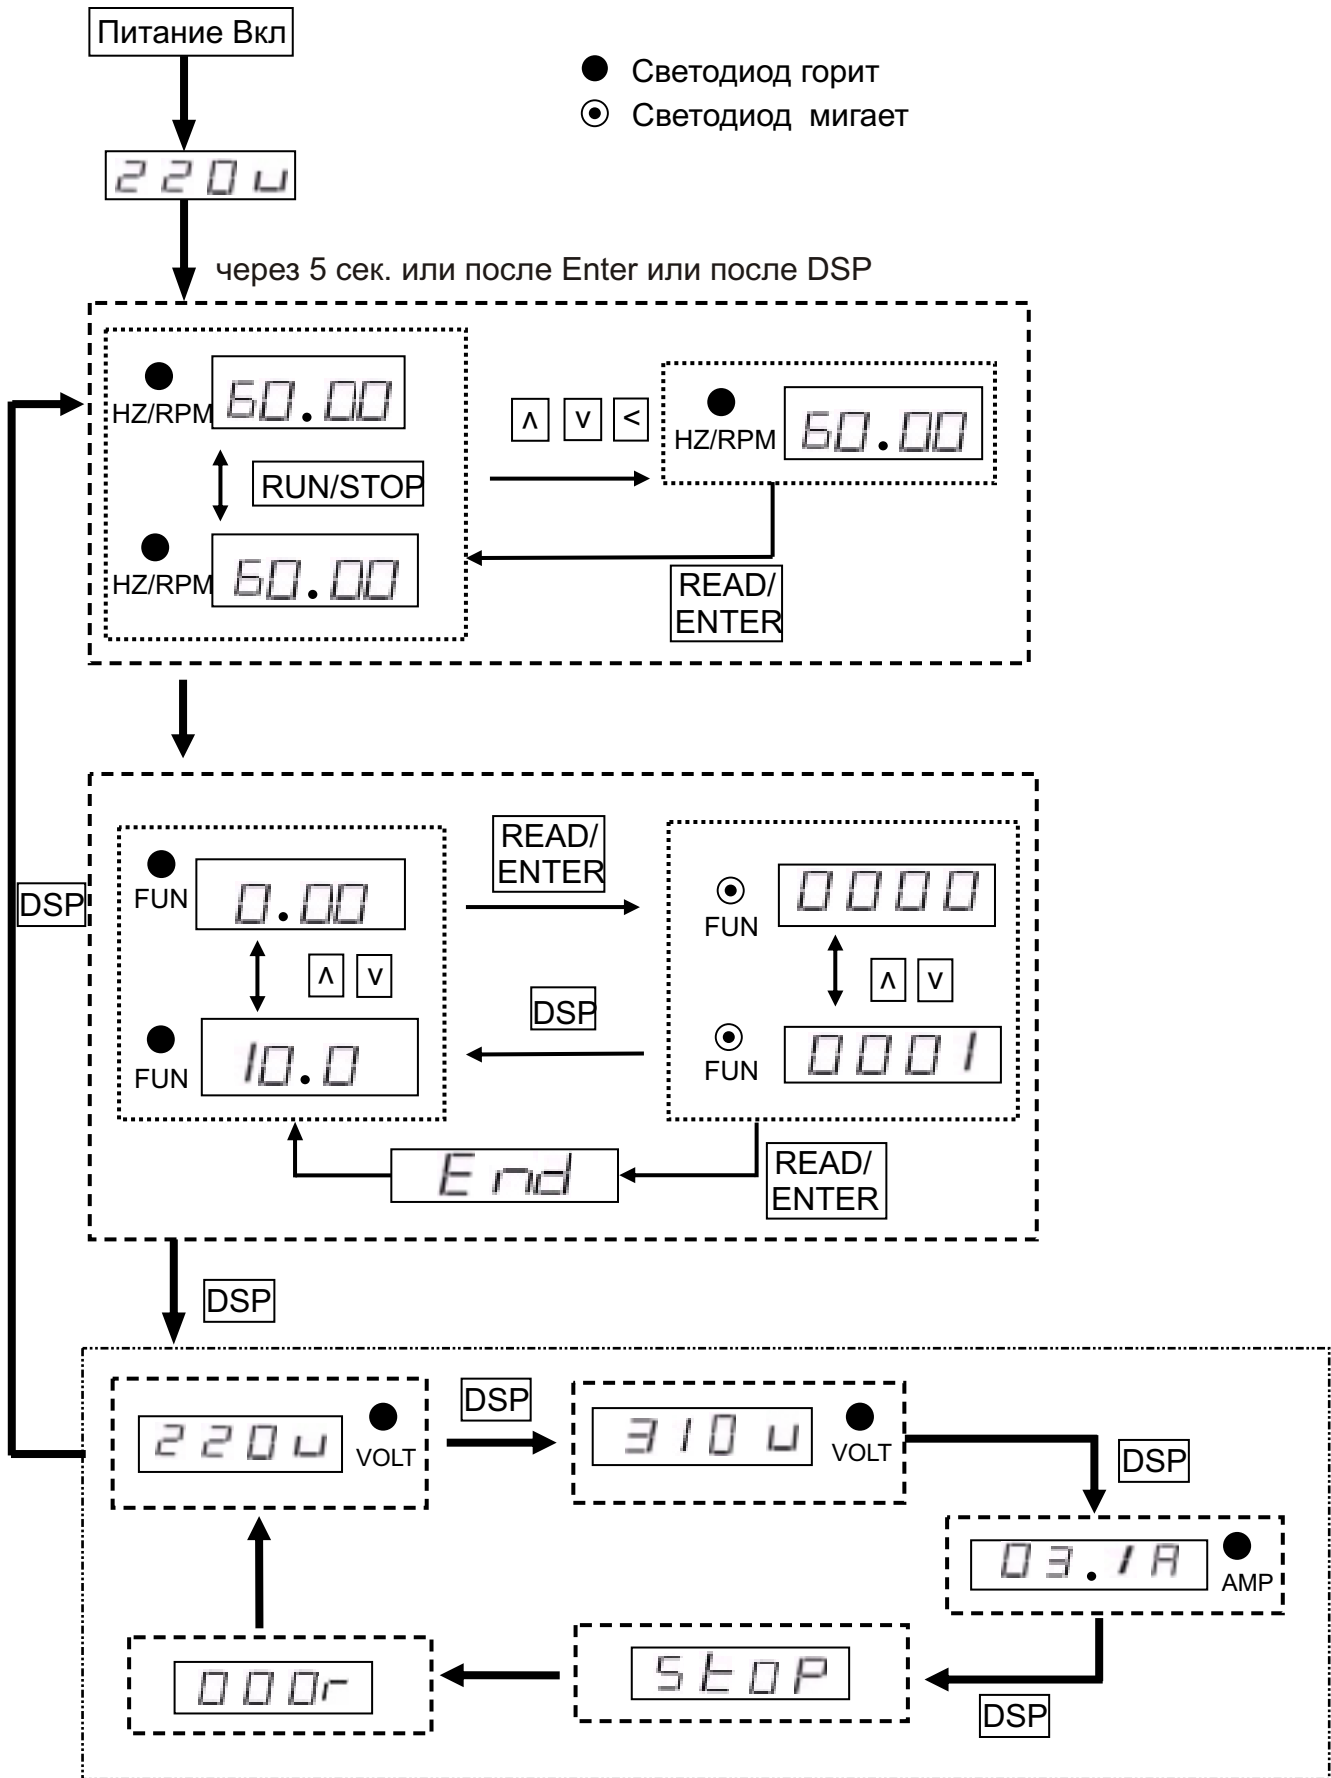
Питание Вкл

Светодиод горит
Светодиод мигает

220u

через 5 сек. или после Enter или после DSP

HZ/RPM 50.00

RUN/STOP

HZ/RPM 60.00

∧ ∨ <

HZ/RPM 50.00

READ/ ENTER

DSP

FUN 0.00

∧ ∨

FUN 10.0

READ/ ENTER

FUN 0000

∧ ∨

FUN 0001

DSP

End

READ/ ENTER

DSP

220u VOLT

DSP

310u VOLT

DSP

03.1A AMP

StoP

DSP

000r